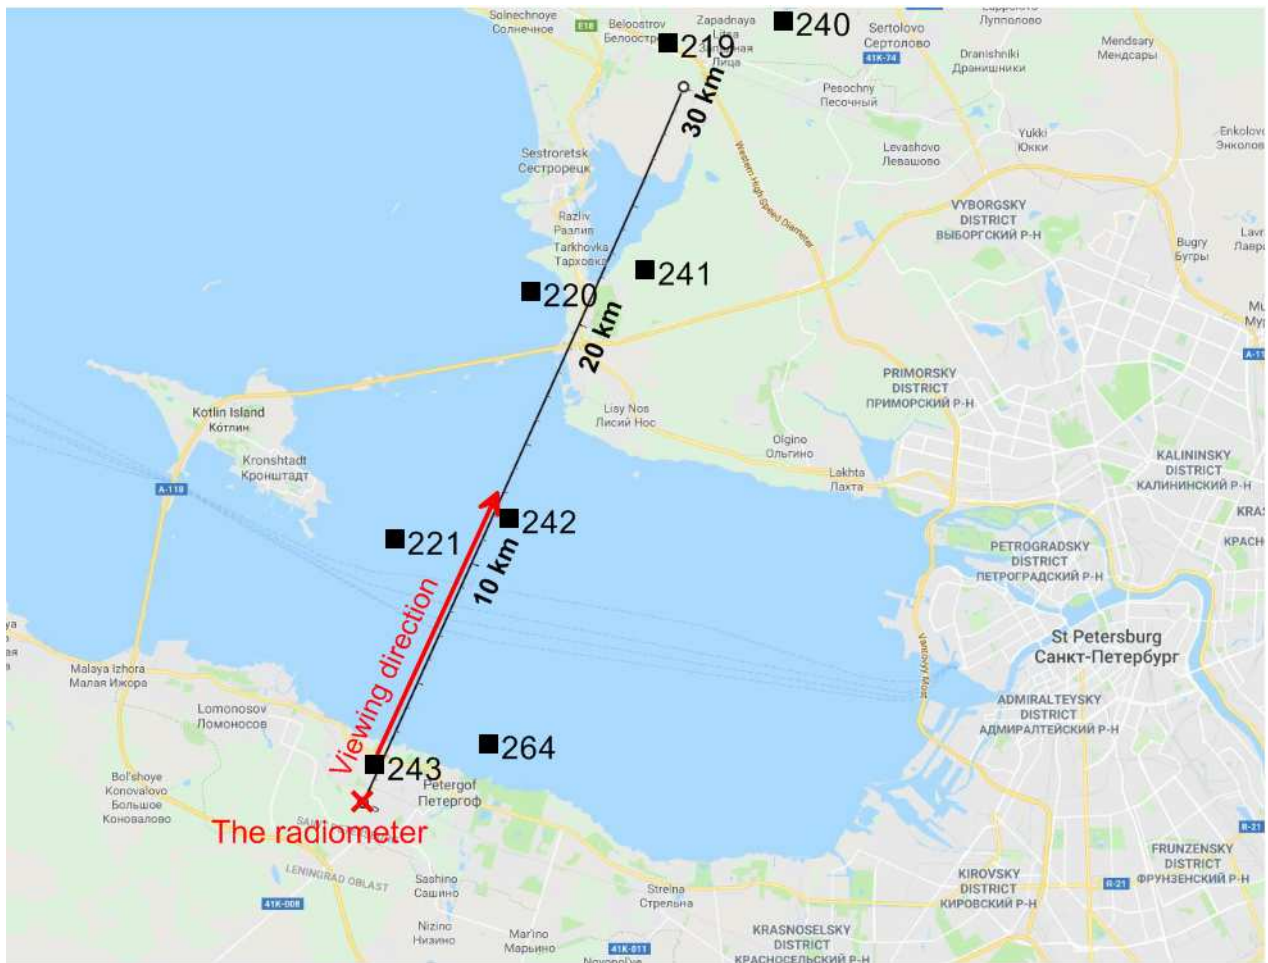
Solnechnoye
Солнечное
E18
Beloostrov
Белоостров
219
Zapadnaya Litsa
Западная Лица
240
Sertolovo
Сертолово
41K-74
Lupppolovo
Лупполово
Mendsary
Мендсары
Dranishniki
Драннишники
Pesochny
Песочный
30 km
Western High-Speed Diameter
Yukki
Юкки
Enkolovo
Энколово
Sestroretsk
Сестрорецк
Levashovo
Левашово
VYBORGSKY DISTRICT
ВЫБОРГСКИЙ Р-Н
Razliv
Разлив
Tarkhovka
Тарховка
241
Bugry
Бугры
220
20 km
Kotlin Island
Котлин
Kronshtadt
Кронштадт
A-118
Lisy Nos
Лисий Нос
PRIMORSKY DISTRICT
ПРИМОРСКИЙ Р-Н
Olgino
Ольгино
Lakhta
Лахта
KALININSKY DISTRICT
КАЛИНИНСКИЙ Р-Н
221
242
10 km
PETROGRADSKY DISTRICT
ПЕТРОГРАДСКИЙ Р-Н
Viewing direction
St Petersburg
Санкт-Петербург
Malaya Izhora
Малая Ижора
Lomonosov
Ломоносов
ADMIRALTEYSKY DISTRICT
АДМИРАЛТЕЙСКИЙ Р-Н
264
243
Peterhof
Петергоф
Bol'shoye Konovalovo
Большое Коновалово
The radiometer
LENINGRAD OBLAST
41K-008
Sashino
Сашино
Strelna
Стрельна
FRUNZENSKY DISTRICT
ФРУНЗЕНСКИЙ Р-Н
R-21
KIROVSKY DISTRICT
КИРОВСКИЙ Р-Н
Nizino
Низино
Mar'ino
Марьино
41K-011
KRASNOSELSKY DISTRICT
КРАСНОСЕЛЬСКИЙ Р-Н